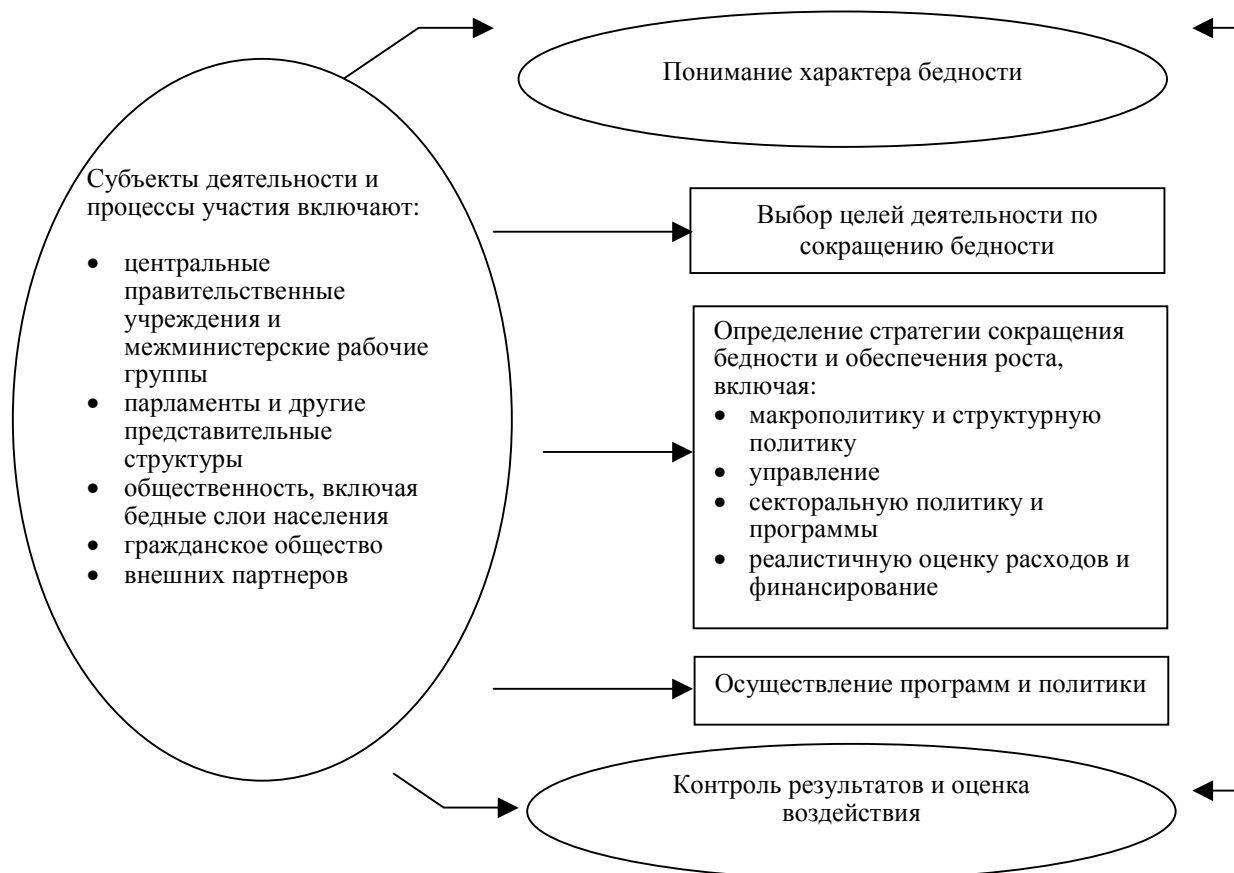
Субъекты деятельности и процессы участия включают:

• центральные правительственные учреждения и межминистерские рабочие группы
• парламенты и другие представительные структуры
• общественность, включая бедные слои населения
• гражданское общество
• внешних партнеров

Понимание характера бедности

Выбор целей деятельности по сокращению бедности

Определение стратегии сокращения бедности и обеспечения роста, включая:
• макрополитику и структурную политику
• управление
• секторальную политику и программы
• реалистичную оценку расходов и финансирование

Осуществление программ и политики

Контроль результатов и оценка воздействия